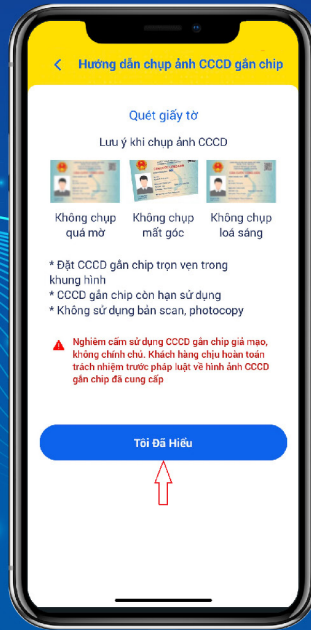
<

Hướng dẫn chụp ảnh CCCD gắn chip

Quét giấy tờ

Lưu ý khi chụp ảnh CCCD

Không chụp quá mờ

Không chụp mất góc

Không chụp loá sáng

* Đặt CCCD gắn chip trọn vẹn trong khung hình
* CCCD gắn chip còn hạn sử dụng
* Không sử dụng bản scan, photocopy

Nghiêm cấm sử dụng CCCD gắn chip giả mạo, không chính chủ. Khách hàng chịu hoàn toàn trách nhiệm trước pháp luật về hình ảnh CCCD gắn chip đã cung cấp

Tôi Đã Hiểu